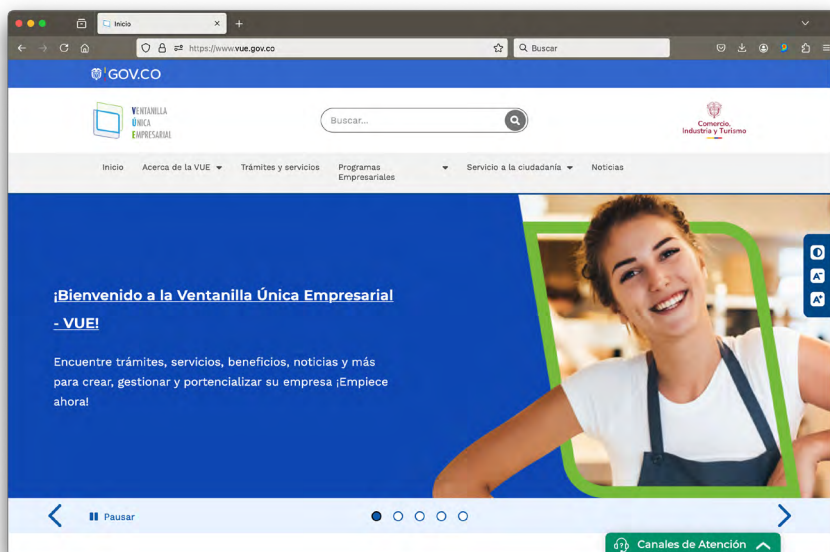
Inicio

https://www.vue.gov.co

Buscar

GOV.CO

Ventanilla Única Empresarial

Buscar...

Comercio, Industria y Turismo

Inicio Acerca de la VUE Trámites y servicios Programas Empresariales Servicio a la ciudadanía Noticias

¡Bienvenido a la Ventanilla Única Empresarial - VUE!

Encuentre trámites, servicios, beneficios, noticias y más para crear, gestionar y portencializar su empresa ¡Empiece ahora!

Pausar

Canales de Atención